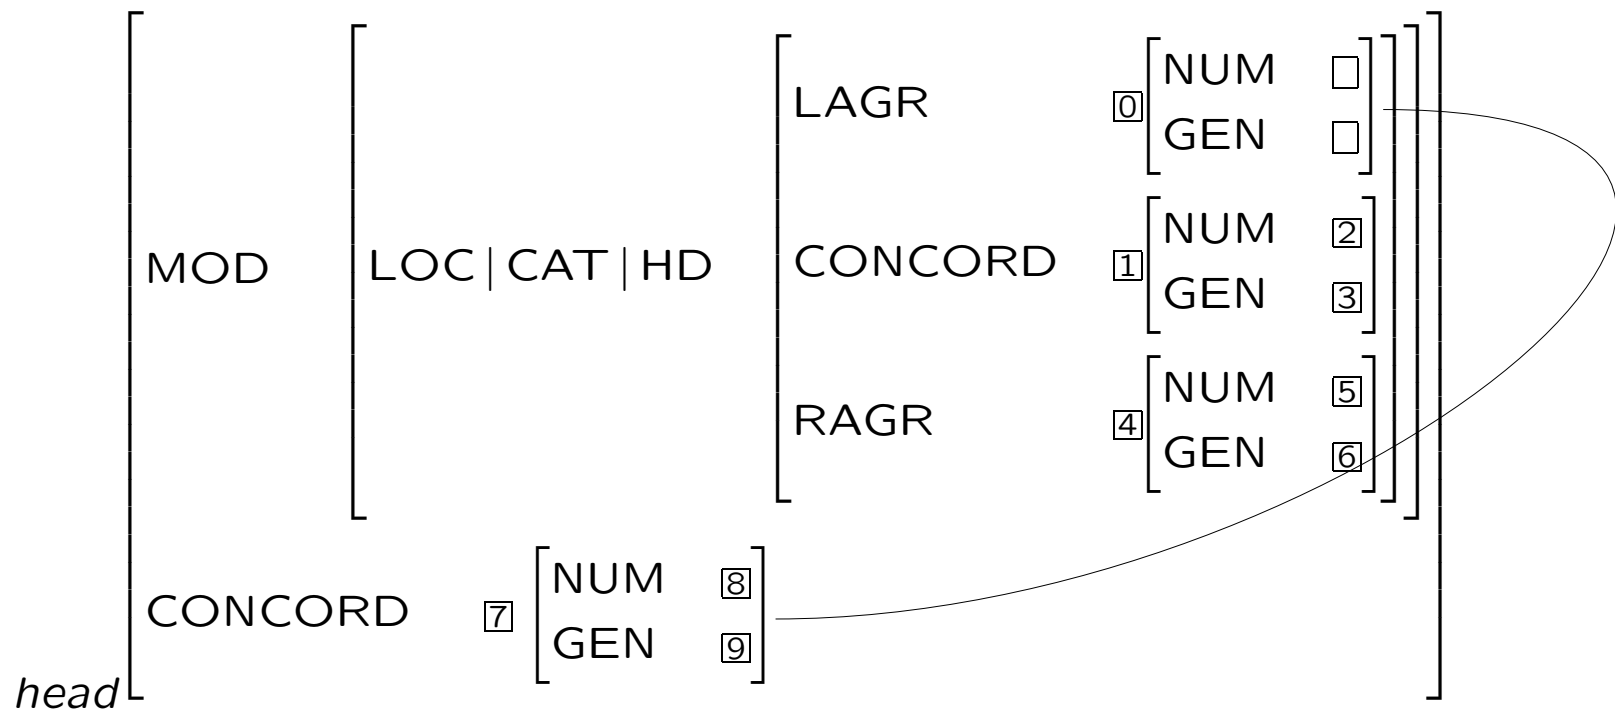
| | | | | | |
|---|---|---|---|---|---|
| MOD | LOC \| CAT \| HD | LAGR | 0 | NUM | |
| | | | | GEN | |
| | | CONCORD | 1 | NUM | 2 |
| | | | | GEN | 3 |
| | | RAGR | 4 | NUM | 5 |
| | | | | GEN | 6 |
| CONCORD | 7 | NUM | 8 | | |
| | | GEN | 9 | | |

head